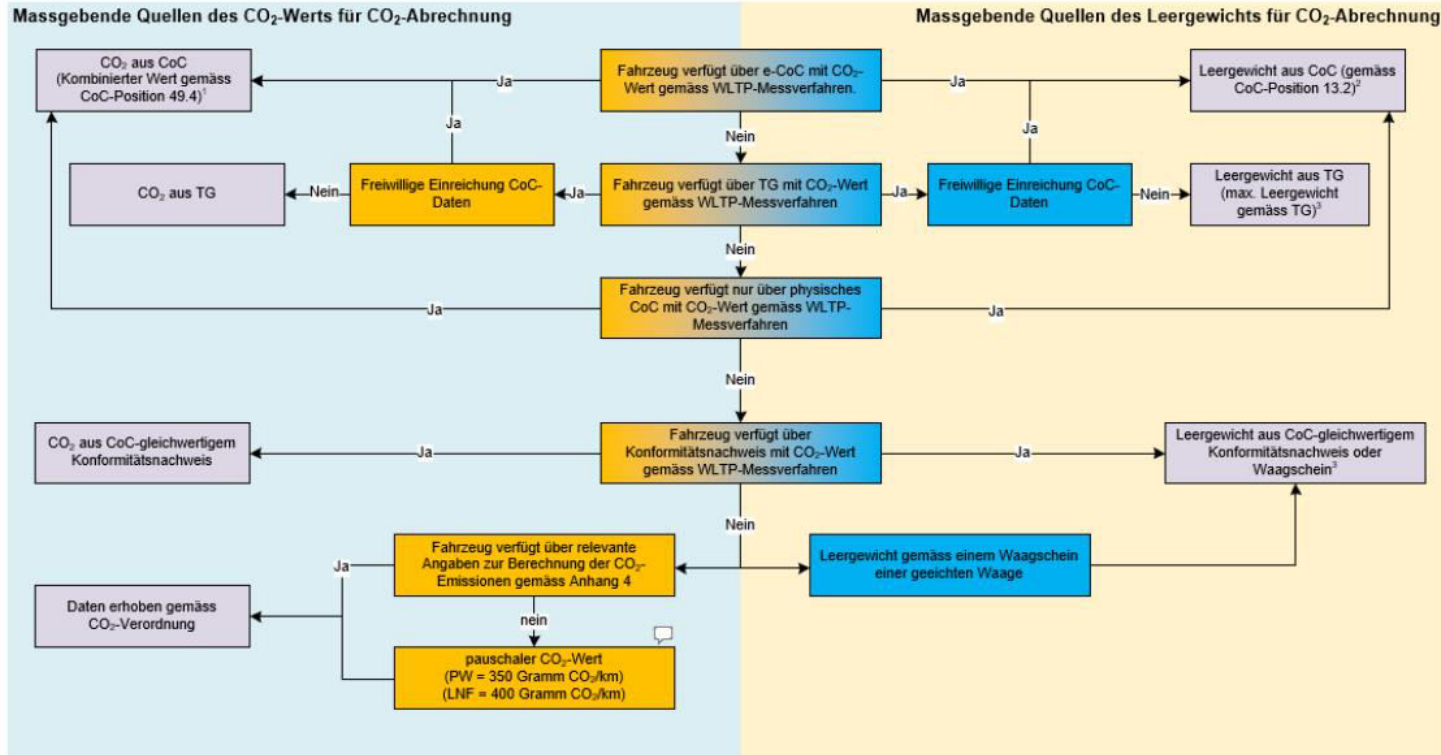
Massgebende Quellen des $CO_2$-Werts für $CO_2$-Abrechnung

Massgebende Quellen des Leergewichts für $CO_2$-Abrechnung

$CO_2$ aus CoC (Kombinierter Wert gemäss CoC-Position 49.4)$^1$

Ja

Fahrzeug verfügt über e-CoC mit $CO_2$-Wert gemäss WLTP-Messverfahren.

Ja

Leergewicht aus CoC (gemäss CoC-Position 13.2)$^2$

Ja

Nein

Ja

$CO_2$ aus TG

Nein

Freiwillige Einreichung CoC-Daten

Ja

Fahrzeug verfügt über TG mit $CO_2$-Wert gemäss WLTP-Messverfahren

Ja

Freiwillige Einreichung CoC-Daten

Nein

Leergewicht aus TG (max. Leergewicht gemäss TG)$^3$

Nein

Fahrzeug verfügt nur über physisches CoC mit $CO_2$-Wert gemäss WLTP-Messverfahren

Ja

Ja

Nein

$CO_2$ aus CoC-gleichwertigem Konformitätsnachweis

Ja

Fahrzeug verfügt über Konformitätsnachweis mit $CO_2$-Wert gemäss WLTP-Messverfahren

Ja

Leergewicht aus CoC-gleichwertigem Konformitätsnachweis oder Waagschein$^3$

Nein

Ja

Fahrzeug verfügt über relevante Angaben zur Berechnung der $CO_2$-Emissionen gemäss Anhang 4

Leergewicht gemäss einem Waagschein einer geeichten Waage

Daten erhoben gemäss $CO_2$-Verordnung

nein

pauschaler $CO_2$-Wert (PW = 350 Gramm $CO_2$/km) (LNF = 400 Gramm $CO_2$/km)